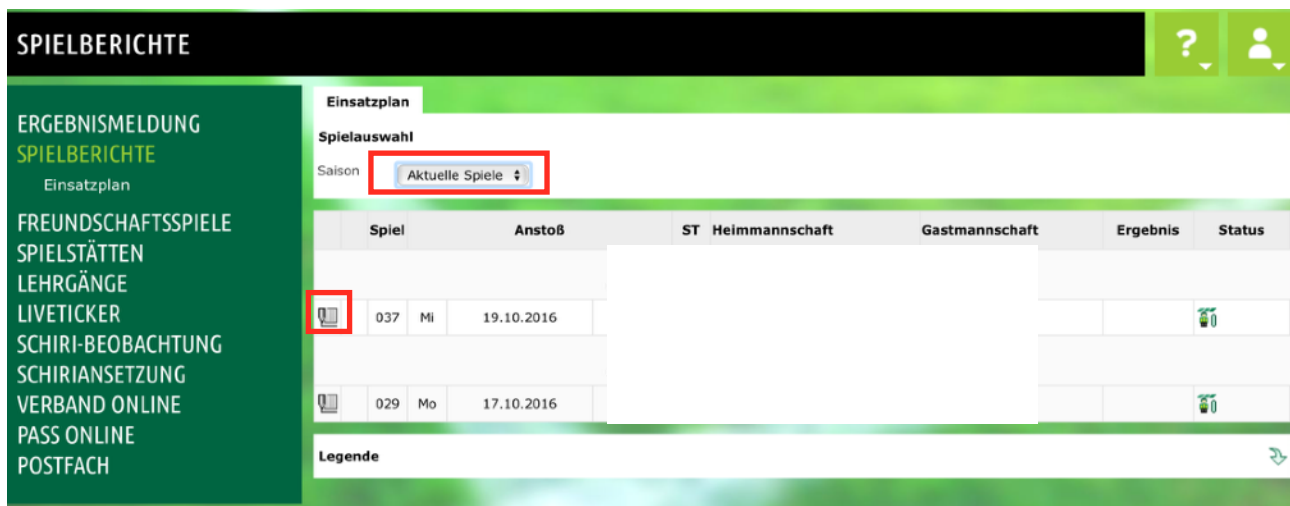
SPIELBERICHTE

?

ERGEBNISMELDUNG
SPIELBERICHTE
Einsatzplan
FREUNDSCHAFTSSPIELE
SPIELSTÄTTEN
LEHRGÄNGE
LIVETICKER
SCHIRI-BEOBACHTUNG
SCHIRIANSETZUNG
VERBAND ONLINE
PASS ONLINE
POSTFACH

Einsatzplan

Spielauswahl

Saison Aktuelle Spiele

| | Spiel | | Anstoß | ST | Heimmannschaft | Gastmannschaft | Ergebnis | Status |
|---|---|---|---|---|---|---|---|---|
| | 037 | Mi | 19.10.2016 | | | | | |
| | 029 | Mo | 17.10.2016 | | | | | |

Legende